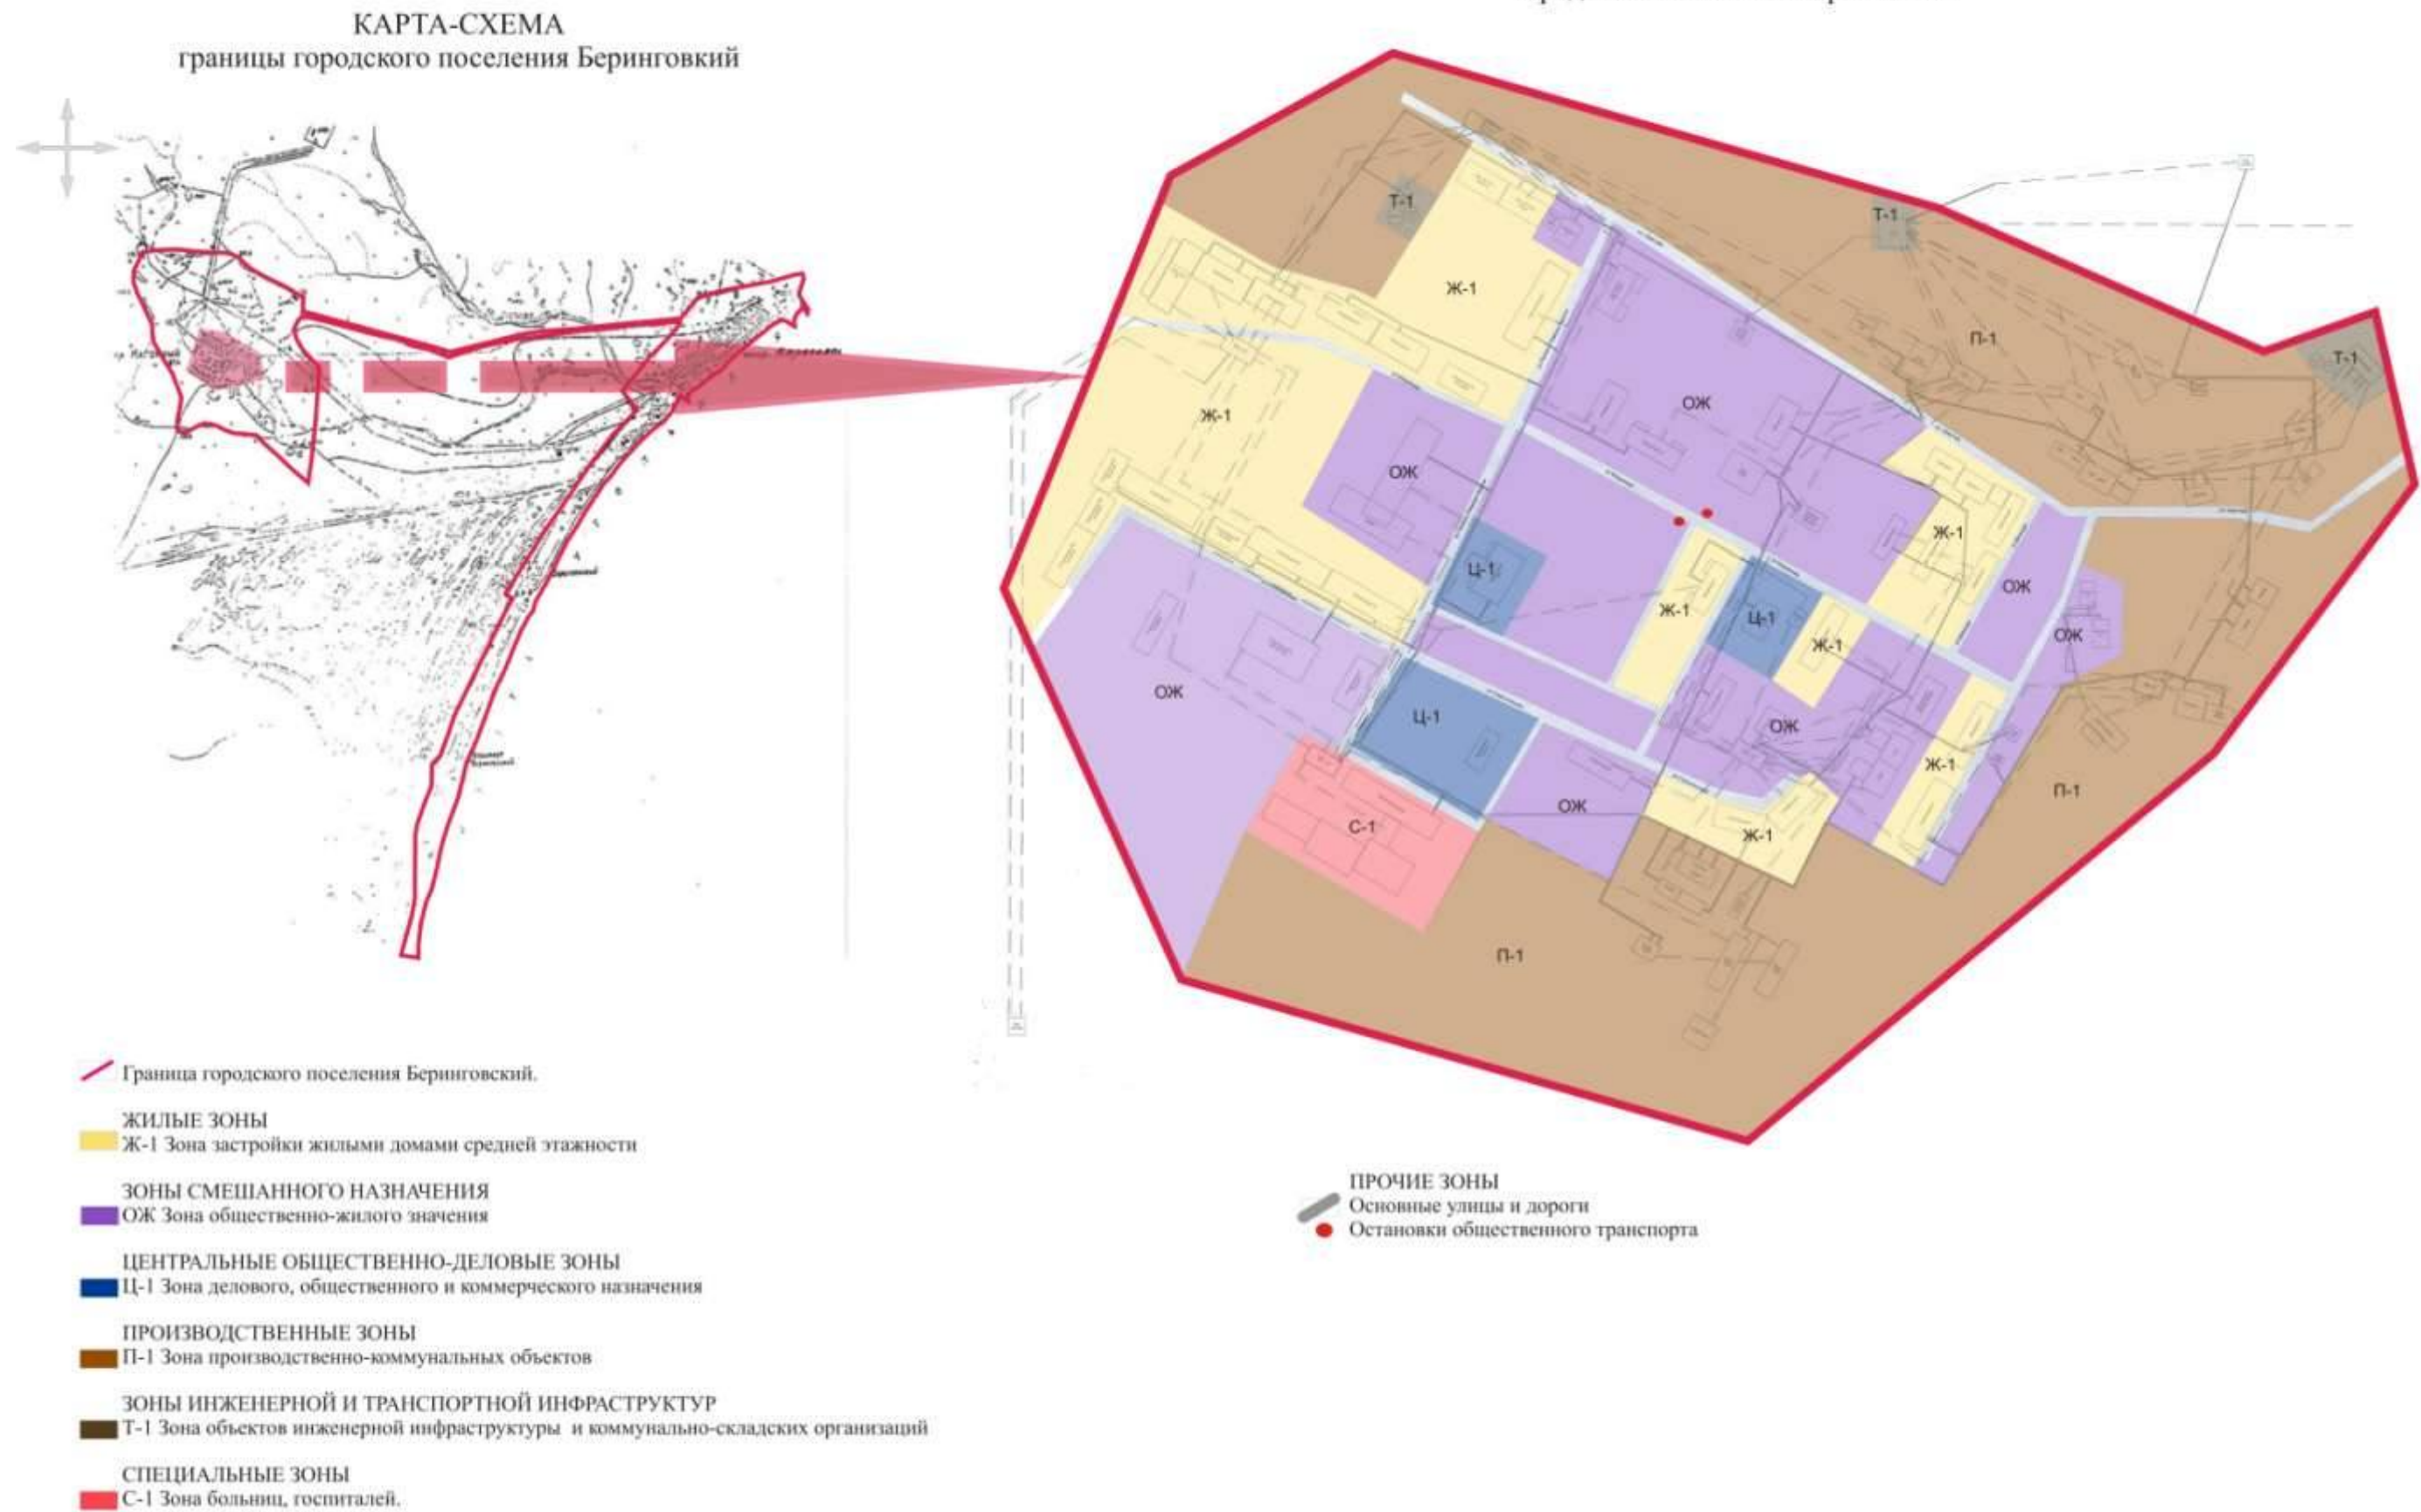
КАРТА-СХЕМА
границы городского поселения Беринговкий

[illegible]

Т-1
Т-1
Т-1
Ж-1
П-1
ОЖ
Ж-1
ОЖ
Ц-1
Ж-1
Ж-1
ОЖ
Ц-1
Ж-1
ОЖ
ОЖ
Ц-1
ОЖ
Ж-1
ОЖ
П-1
С-1
Ж-1
П-1

Граница городского поселения Беринговский.

ЖИЛЫЕ ЗОНЫ
Ж-1 Зона застройки жилыми домами средней этажности

ЗОНЫ СМЕШАННОГО НАЗНАЧЕНИЯ
ОЖ Зона общественно-жилого значения

ЦЕНТРАЛЬНЫЕ ОБЩЕСТВЕННО-ДЕЛОВЫЕ ЗОНЫ
Ц-1 Зона делового, общественного и коммерческого назначения

ПРОИЗВОДСТВЕННЫЕ ЗОНЫ
П-1 Зона производственно-коммунальных объектов

ЗОНЫ ИНЖЕНЕРНОЙ И ТРАНСПОРТНОЙ ИНФРАСТРУКТУР
Т-1 Зона объектов инженерной инфраструктуры и коммунально-складских организаций

СПЕЦИАЛЬНЫЕ ЗОНЫ
С-1 Зона больниц, госпиталей.

ПРОЧИЕ ЗОНЫ
Основные улицы и дороги
Остановки общественного транспорта